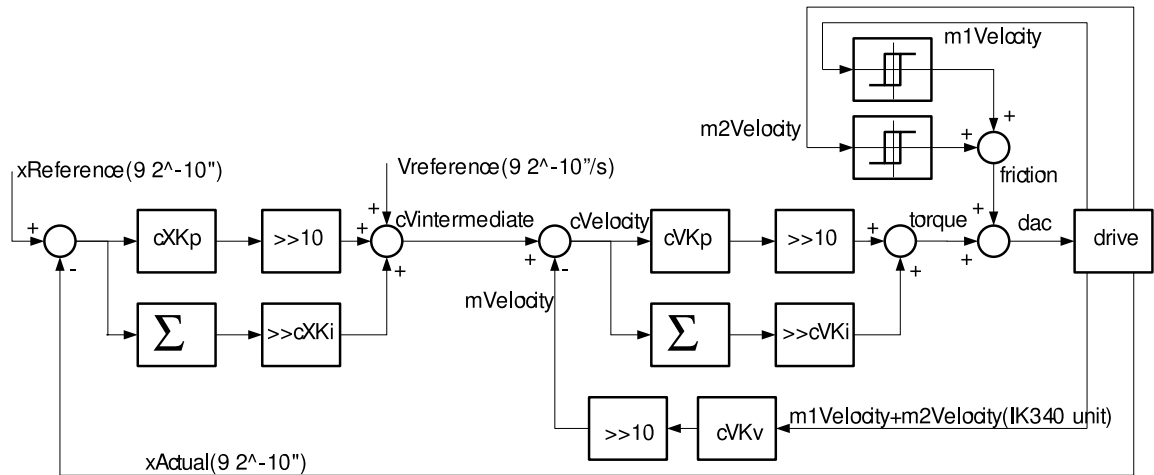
m1Velocity

m2Velocity

+

+

+

friction

xReference(9 2^-10")

Vreference(9 2^-10"/s)

+

+

cVintermediate

cVelocity

torque

dac

+

cXKp

>>10

+

cVKp

>>10

+

drive

-

+

+

-

+

+

mVelocity

$\Sigma$

>>cXKi

$\Sigma$

>>cVKi

>>10

cVKv

m1Velocity+m2Velocity(IK340 unit)

xActual(9 2^-10")